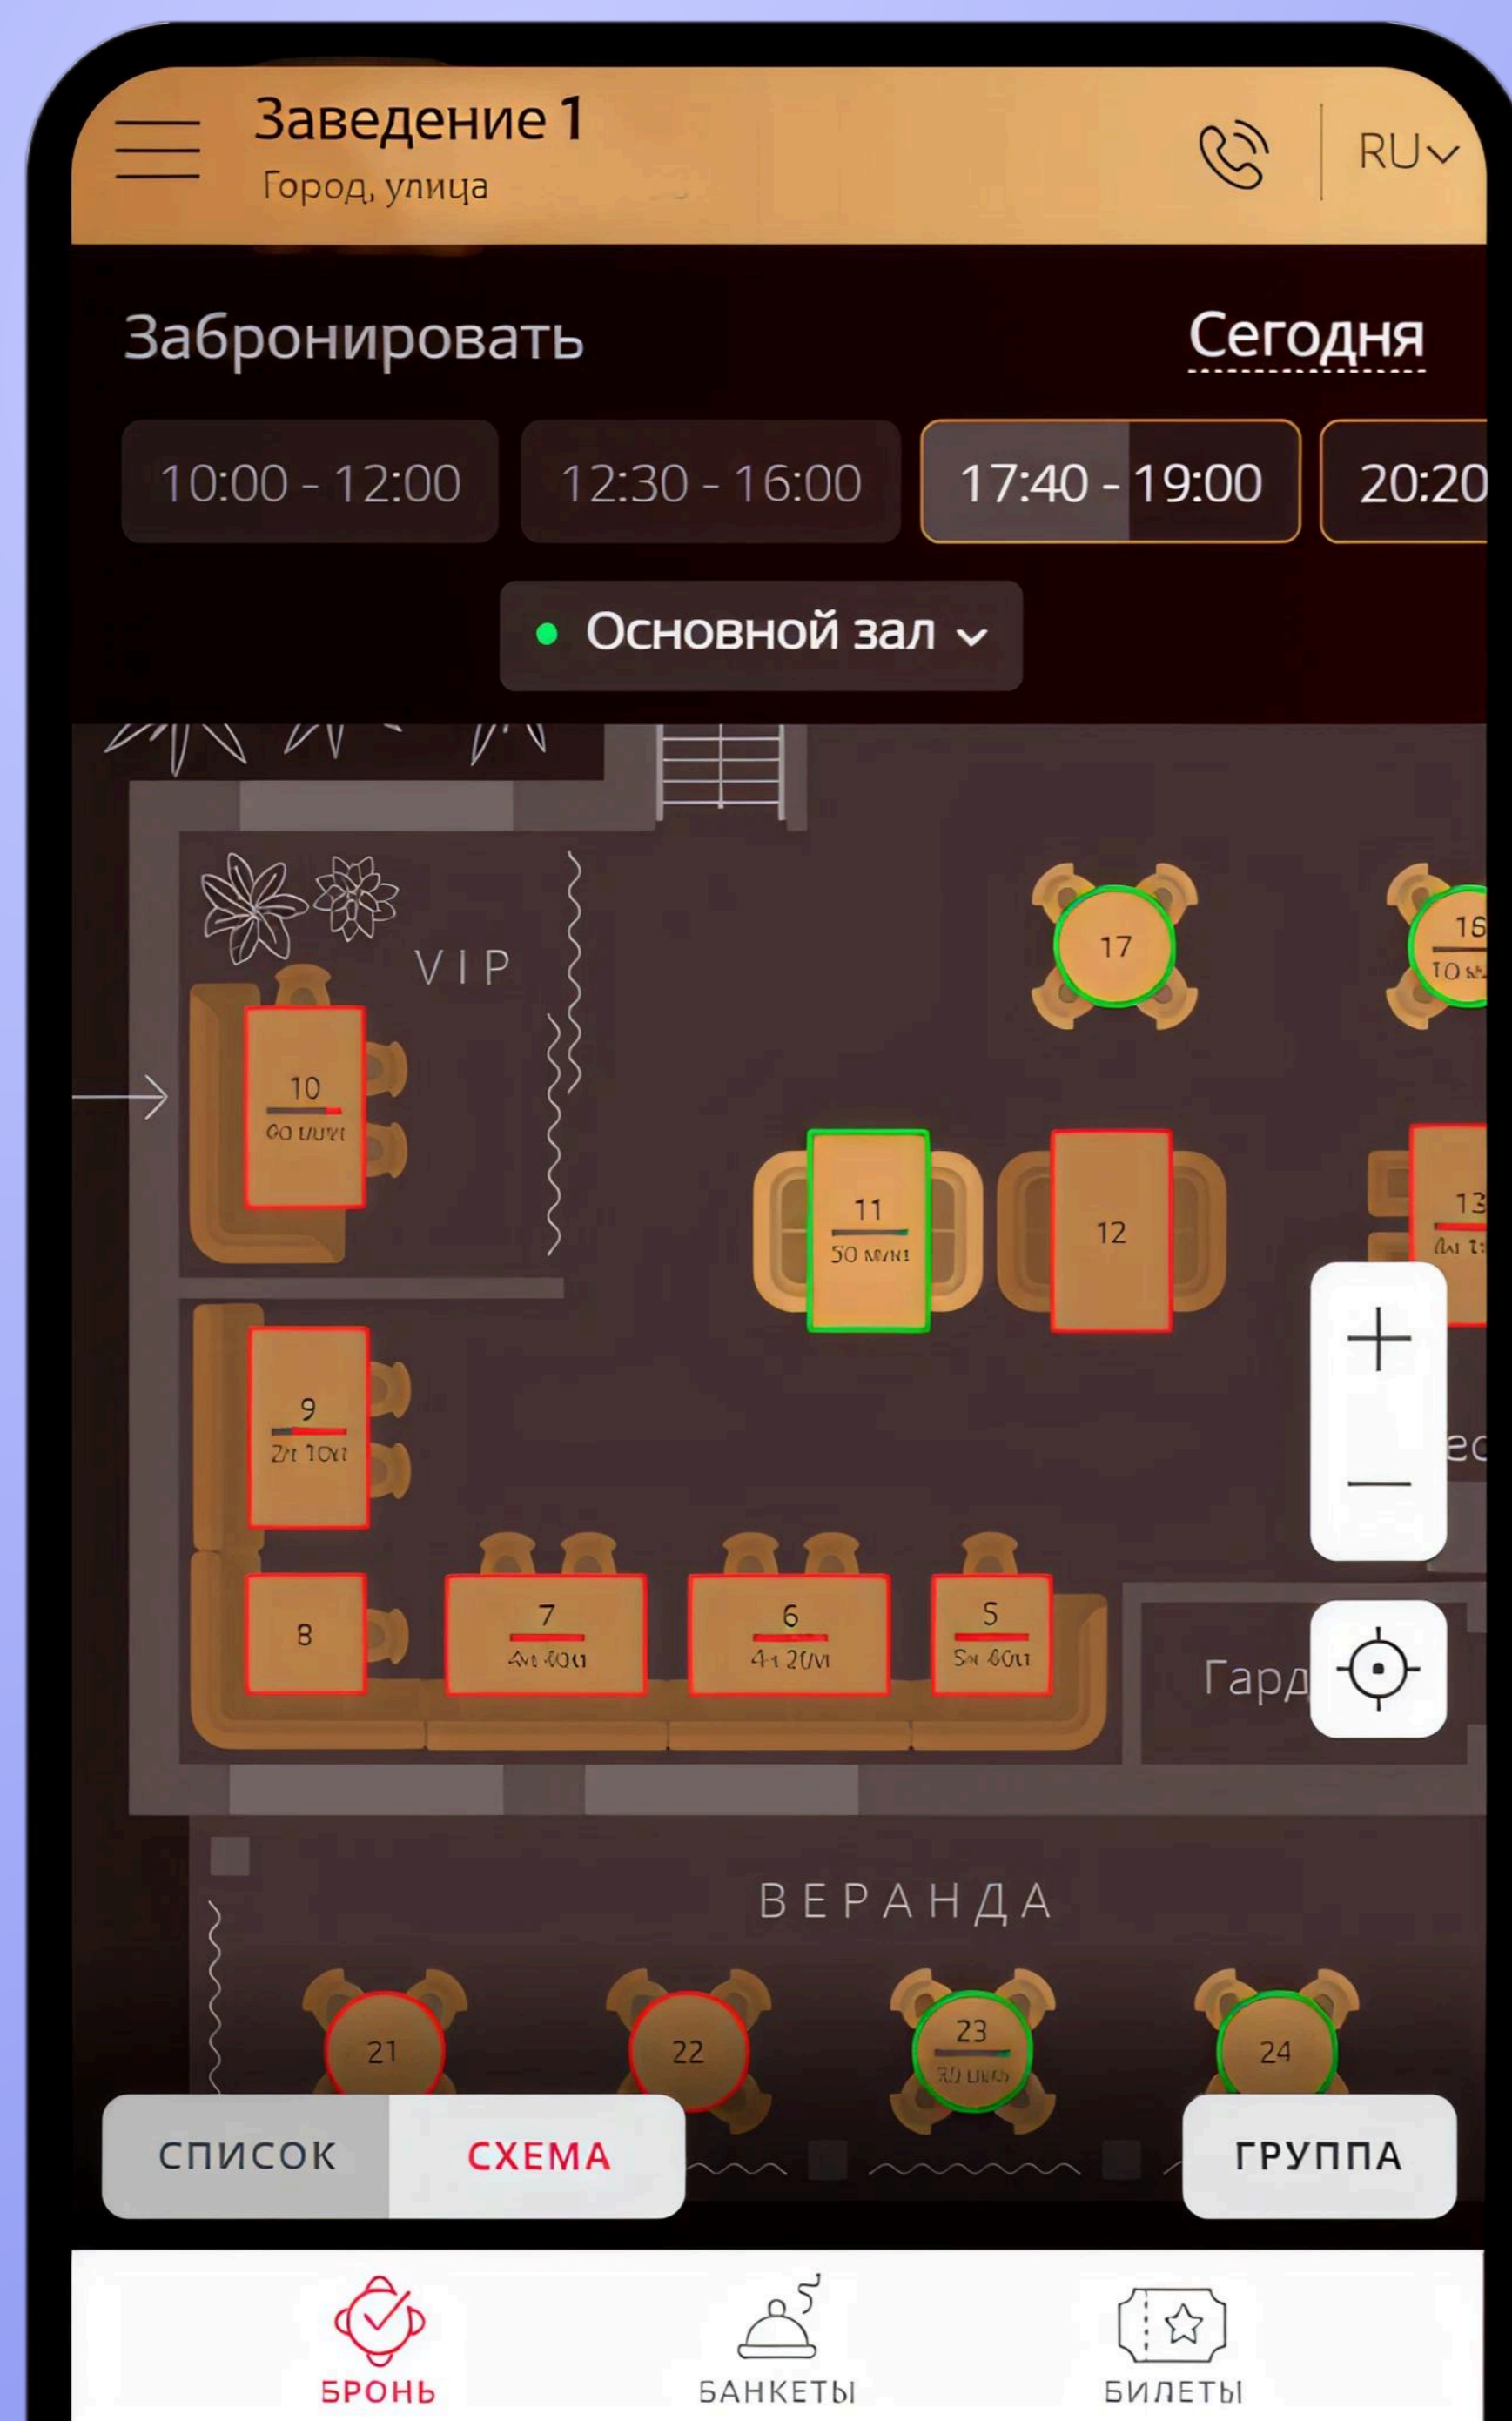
Заведение 1
Город, улица

RU

Забронировать
Сегодня

10:00 - 12:00
12:30 - 16:00
17:40 - 19:00
20:20

Основной зал

VIP

17
16
10 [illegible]

10
60 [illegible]

11
50 мин

12

13
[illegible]

9
2ч 10м

8

7
4ч 40м

6
4ч 20м

5
5ч 40м

Гард

ВЕРАНДА

21
22
23
30 мин
24

СПИСОК
СХЕМА
ГРУППА

БРОНЬ
БАНКЕТЫ
БИЛЕТЫ